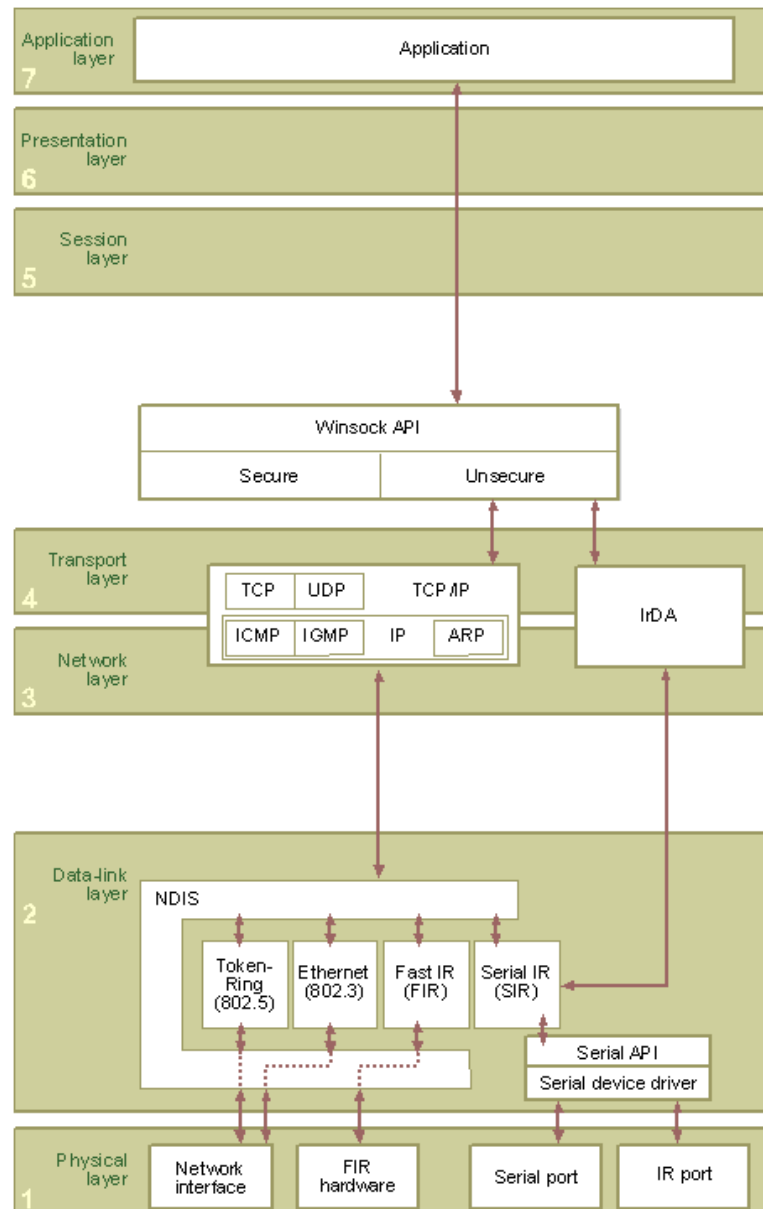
Application layer
7
Application

Presentation layer
6

Session layer
5

Winsock API
Secure
Unsecure

Transport layer
4
TCP
UDP
TCP/IP
ICMP
IGMP
IP
ARP
IrDA
Network layer
3

Data-link layer
2
NDIS
Token-Ring (802.5)
Ethernet (802.3)
Fast IR (FIR)
Serial IR (SIR)
Serial API
Serial device driver

Physical layer
1
Network interface
FIR hardware
Serial port
IR port